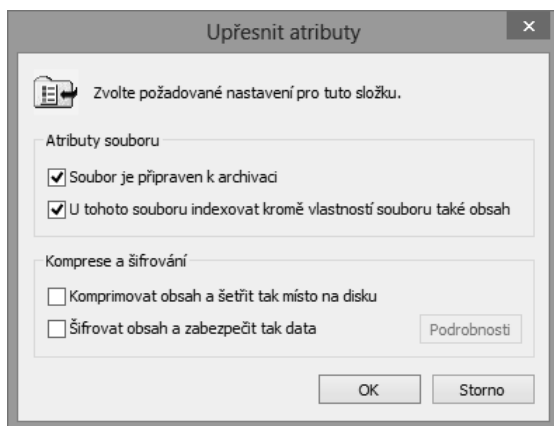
Upřesnit atributy

×

Zvolte požadované nastavení pro tuto složku.

Atributy souboru

Soubor je připraven k archivaci

U tohoto souboru indexovat kromě vlastností souboru také obsah

Komprese a šifrování

Komprimovat obsah a šetřit tak místo na disku

Šifrovat obsah a zabezpečit tak data

Podrobnosti

OK

Storno